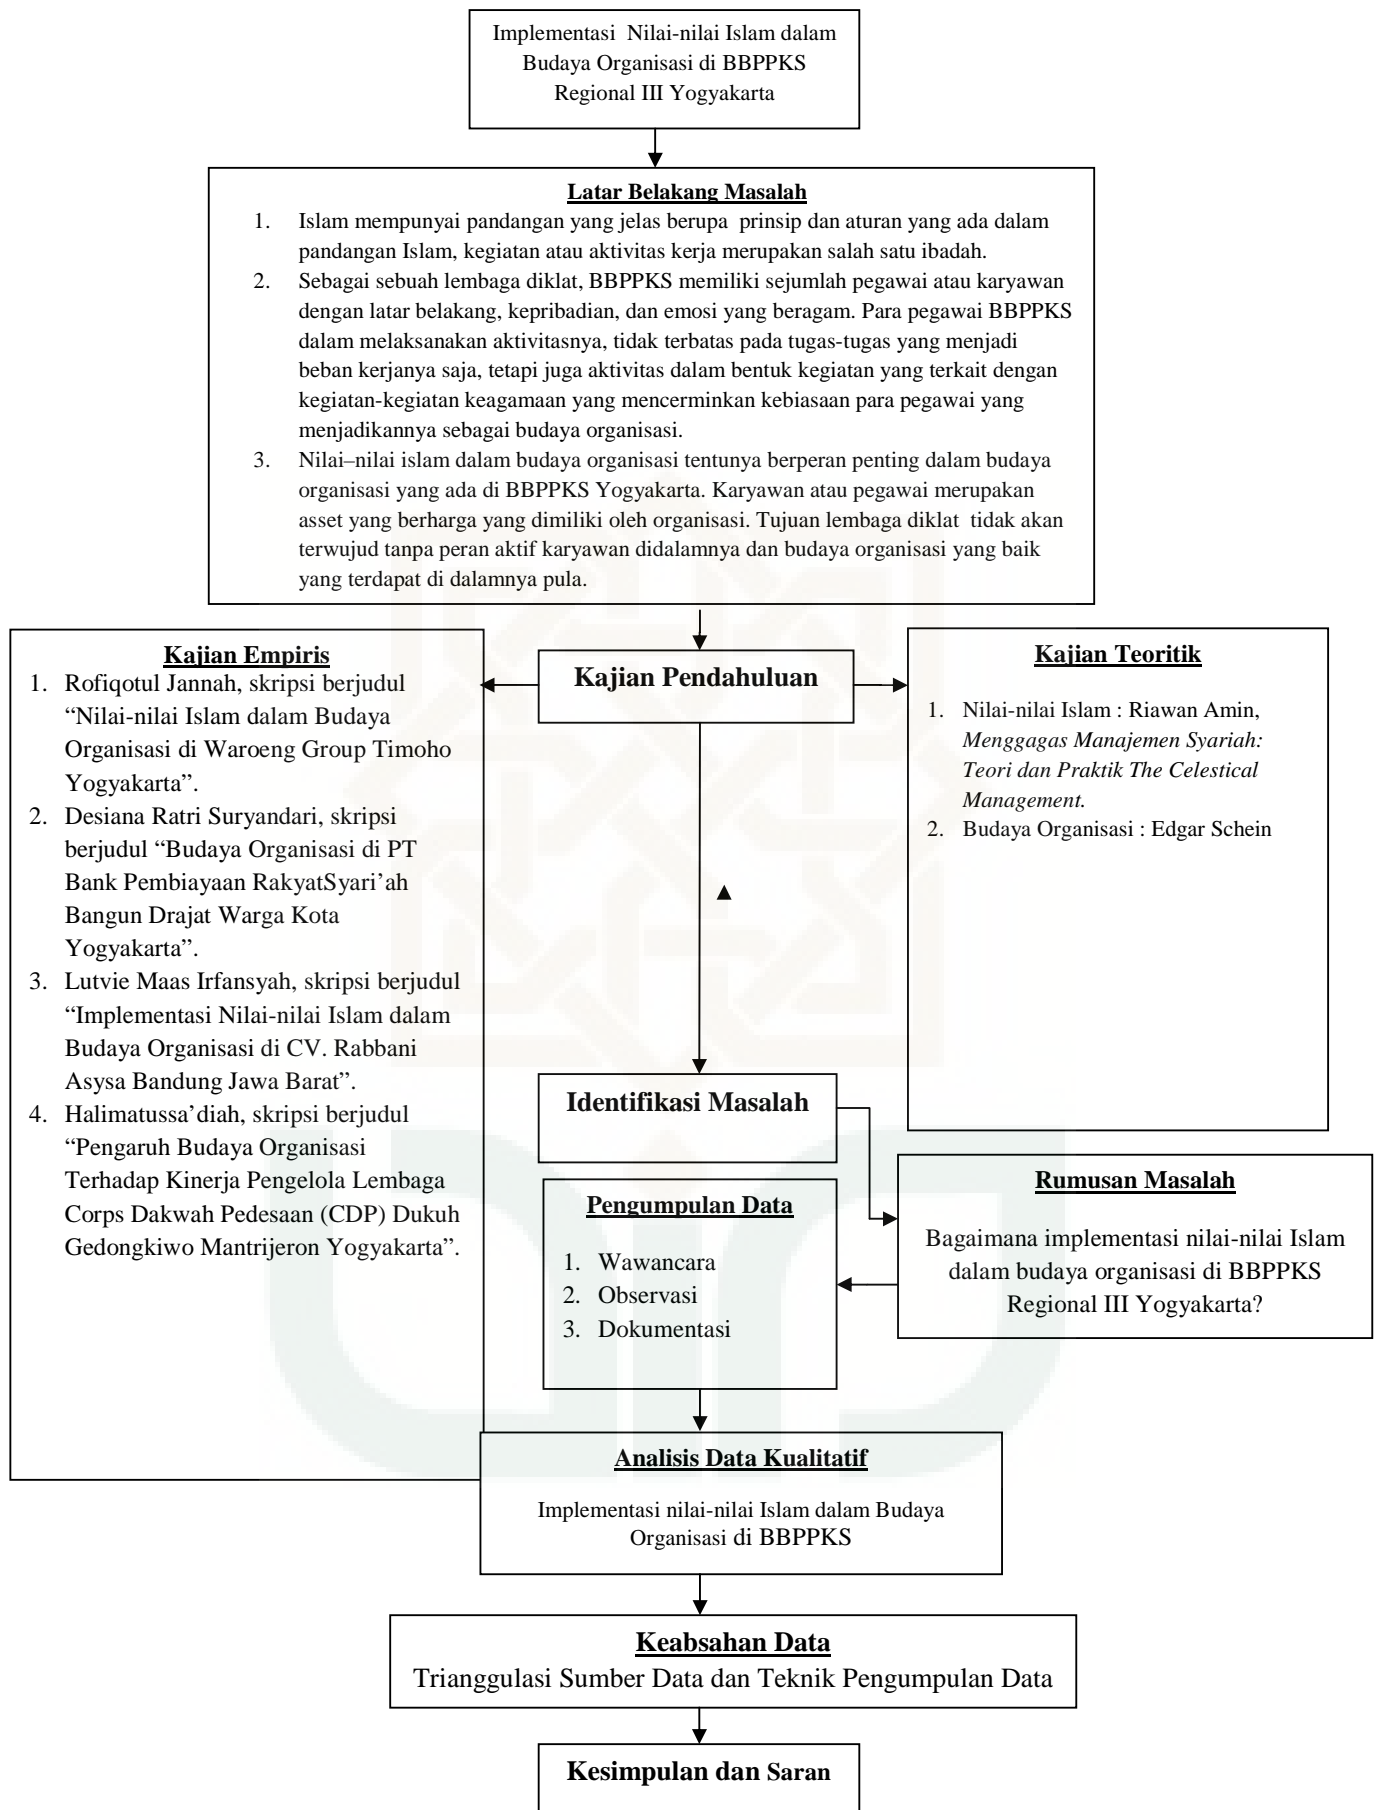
Implementasi Nilai-nilai Islam dalam Budaya Organisasi di BBPPKS Regional III Yogyakarta

Latar Belakang Masalah

1. Islam mempunyai pandangan yang jelas berupa prinsip dan aturan yang ada dalam pandangan Islam, kegiatan atau aktivitas kerja merupakan salah satu ibadah.
2. Sebagai sebuah lembaga diklat, BBPPKS memiliki sejumlah pegawai atau karyawan dengan latar belakang, kepribadian, dan emosi yang beragam. Para pegawai BBPPKS dalam melaksanakan aktivitasnya, tidak terbatas pada tugas-tugas yang menjadi beban kerjanya saja, tetapi juga aktivitas dalam bentuk kegiatan yang terkait dengan kegiatan-kegiatan keagamaan yang mencerminkan kebiasaan para pegawai yang menjadikannya sebagai budaya organisasi.
3. Nilai–nilai islam dalam budaya organisasi tentunya berperan penting dalam budaya organisasi yang ada di BBPPKS Yogyakarta. Karyawan atau pegawai merupakan asset yang berharga yang dimiliki oleh organisasi. Tujuan lembaga diklat tidak akan terwujud tanpa peran aktif karyawan didalamnya dan budaya organisasi yang baik yang terdapat di dalamnya pula.

Kajian Empiris

1. Rofiqotul Jannah, skripsi berjudul "Nilai-nilai Islam dalam Budaya Organisasi di Waroeng Group Timoho Yogyakarta".
2. Desiana Ratri Suryandari, skripsi berjudul "Budaya Organisasi di PT Bank Pembiayaan RakyatSyari'ah Bangun Drajat Warga Kota Yogyakarta".
3. Lutvie Maas Irfansyah, skripsi berjudul "Implementasi Nilai-nilai Islam dalam Budaya Organisasi di CV. Rabbani Asysa Bandung Jawa Barat".
4. Halimatussa'diah, skripsi berjudul "Pengaruh Budaya Organisasi Terhadap Kinerja Pengelola Lembaga Corps Dakwah Pedesaan (CDP) Dukuh Gedongkiwo Mantrijeron Yogyakarta".

Kajian Pendahuluan

Kajian Teoritik

1. Nilai-nilai Islam : Riawan Amin, *Menggagas Manajemen Syariah: Teori dan Praktik The Celestical Management.*
2. Budaya Organisasi : Edgar Schein

Identifikasi Masalah

Rumusan Masalah

Bagaimana implementasi nilai-nilai Islam dalam budaya organisasi di BBPPKS Regional III Yogyakarta?

Pengumpulan Data

1. Wawancara
2. Observasi
3. Dokumentasi

Analisis Data Kualitatif

Implementasi nilai-nilai Islam dalam Budaya Organisasi di BBPPKS

Keabsahan Data

Trianggulasi Sumber Data dan Teknik Pengumpulan Data

Kesimpulan dan Saran